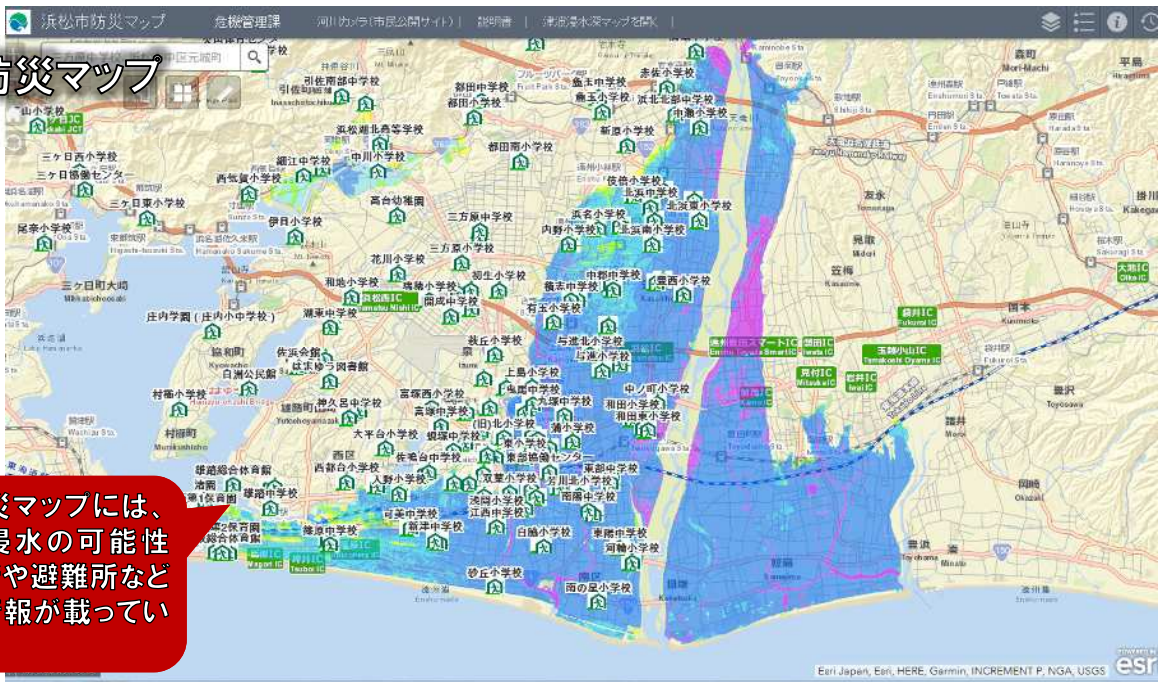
浜松市防災マップ　危機管理課　河川カメラ(市民公開サイト)　説明書　津波浸水深マップを開く

防災マップ

引佐北部中学校
都田中学校
浜松湖北高等学校
中川小学校
都田南小学校
細江中学校
西気賀小学校
三ケ日西小学校
三ケ日東小学校
伊目小学校
高台幼稚園
三方原中学校
三方原小学校
花川小学校
和地小学校
初生小学校
浜松西IC
積志小学校
開成中学校
有玉小学校
湖東中学校
佐鳴台
萩丘小学校
与進北小学校
与進中学校
上島小学校
鴨江中学校
富塚西小学校
神久呂中学校
大平台小学校
蜆塚中学校
佐鳴台中学校
西部台小学校
入野小学校
双葉小学校
芳川北小学校
南陽中学校
可美中学校
新津中学校
江西中学校
白脇小学校
東陽中学校
河輪小学校
砂丘小学校
雨の星小学校
中ノ町小学校
和田中学校
浜松いわたスマートIC
磐田IC
見付IC
岩井IC
袋井IC
遠州豊田スマートIC
掛川
森町
防災マップには、
浸水の可能性
や避難所など
情報が載ってい
Esri Japan, Esri, HERE, Garmin, INCREMENT P, NGA, USGS
esri